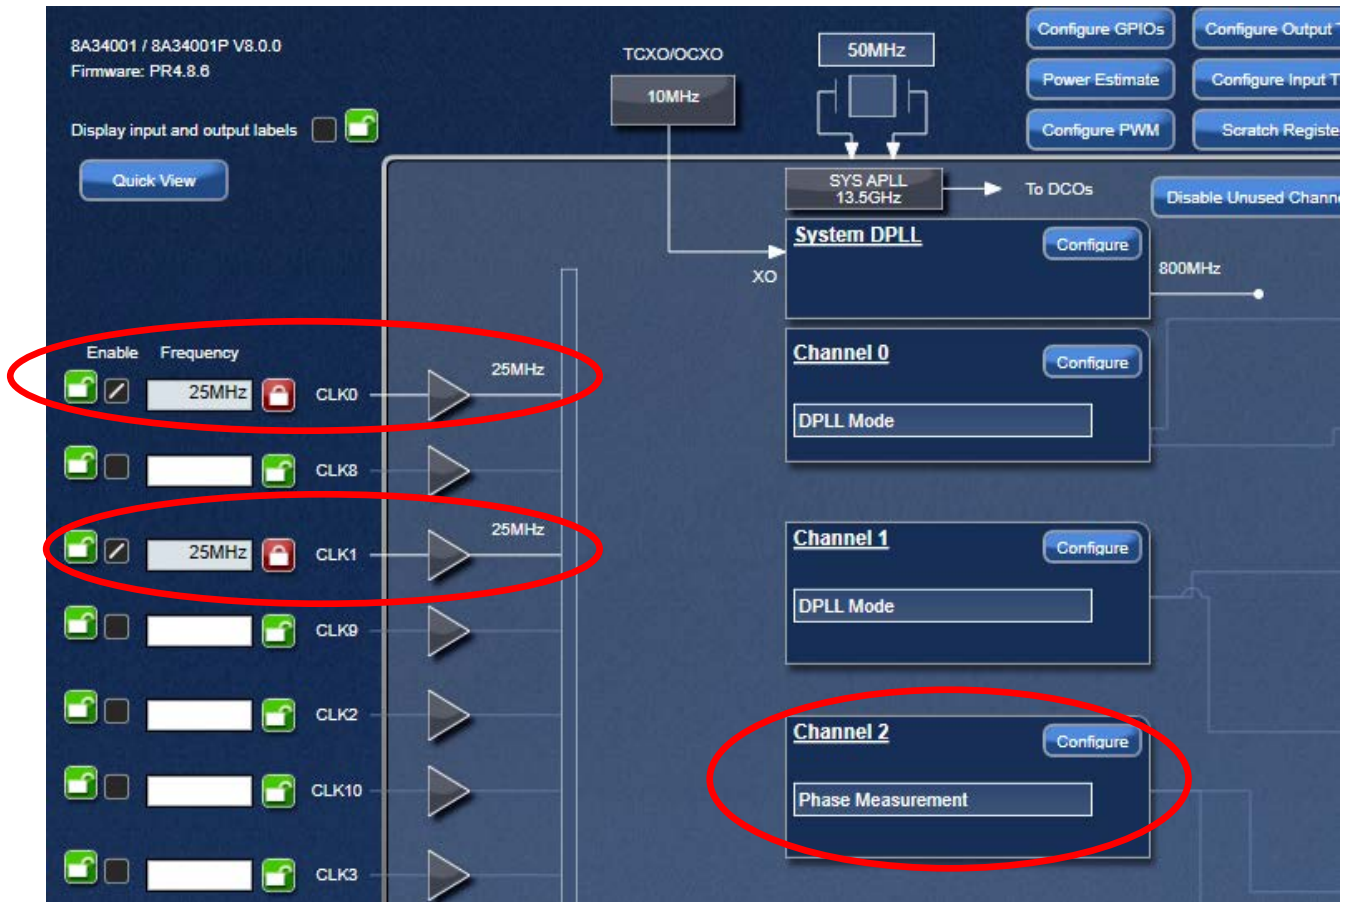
8A34001 / 8A34001P V8.0.0
Firmware: PR4.8.6

Display input and output labels

Quick View

TCXO/OCXO
10MHz

50MHz

Configure GPIOs
Configure Output T
Power Estimate
Configure Input T
Configure PWM
Scratch Registe

SYS APLL
13.5GHz

To DCOs

Disable Unused Chann

System DPLL
Configure
XO
800MHz

Enable Frequency

25MHz CLK0
25MHz

CLK8

25MHz CLK1
25MHz

CLK9

CLK2

CLK10

CLK3

Channel 0
Configure
DPLL Mode

Channel 1
Configure
DPLL Mode

Channel 2
Configure
Phase Measurement